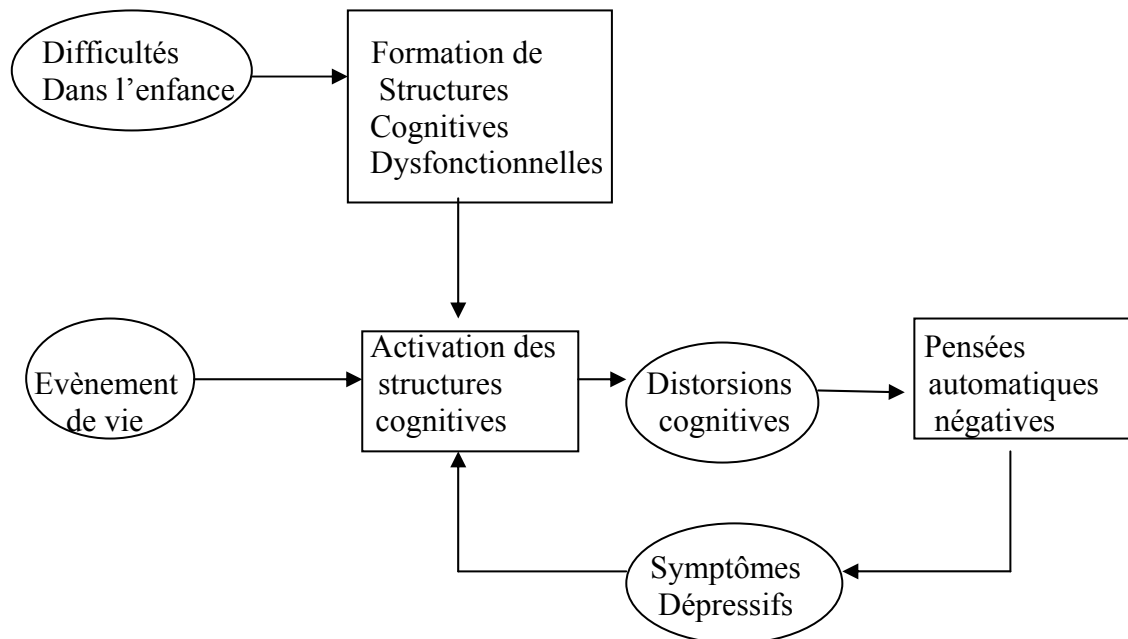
Difficultés
Dans l'enfance

Formation de
Structures
Cognitives
Dysfonctionnelles

Evènement
de vie

Activation des
structures
cognitives

Distorsions
cognitives

Pensées
automatiques
négatives

Symptômes
Dépressifs